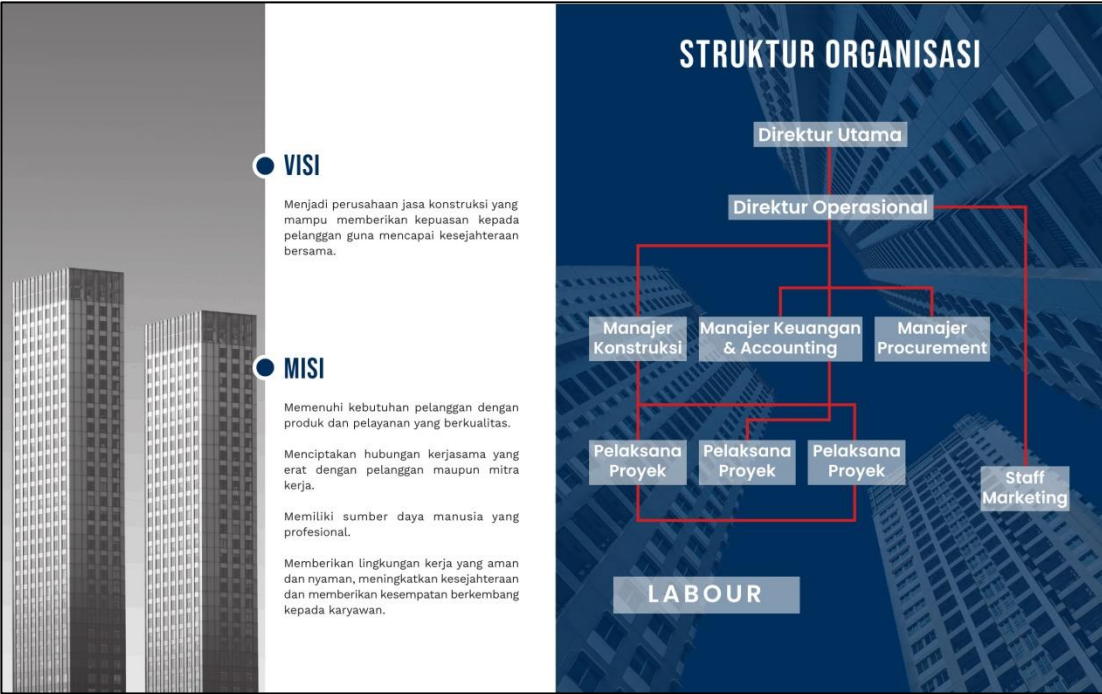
VISI

Menjadi perusahaan jasa konstruksi yang mampu memberikan kepuasan kepada pelanggan guna mencapai kesejahteraan bersama.

MISI

Memenuhi kebutuhan pelanggan dengan produk dan pelayanan yang berkualitas.

Menciptakan hubungan kerjasama yang erat dengan pelanggan maupun mitra kerja.

Memiliki sumber daya manusia yang profesional.

Memberikan lingkungan kerja yang aman dan nyaman, meningkatkan kesejahteraan dan memberikan kesempatan berkembang kepada karyawan.

STRUKTUR ORGANISASI

Direktur Utama

Direktur Operasional

Manajer Konstruksi

Manajer Keuangan & Accounting

Manajer Procurement

Pelaksana Proyek

Pelaksana Proyek

Pelaksana Proyek

Staff Marketing

LABOUR